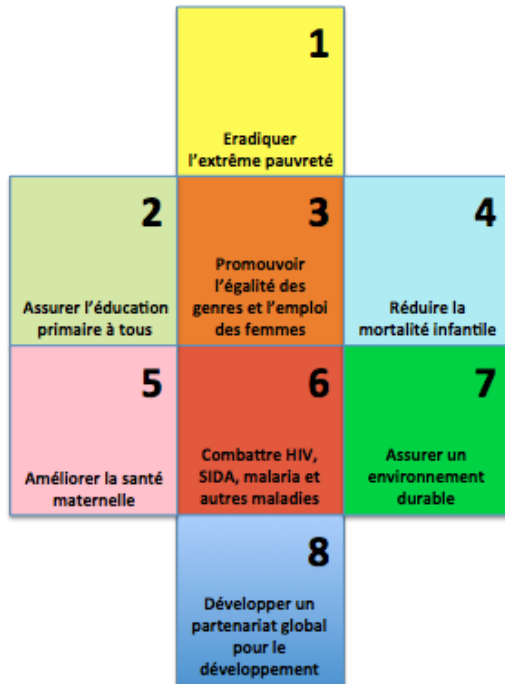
1

Eradiquer l'extrême pauvreté

2

Assurer l'éducation primaire à tous

3

Promouvoir l'égalité des genres et l'emploi des femmes

4

Réduire la mortalité infantile

5

Améliorer la santé maternelle

6

Combattre HIV, SIDA, malaria et autres maladies

7

Assurer un environnement durable

8

Développer un partenariat global pour le développement